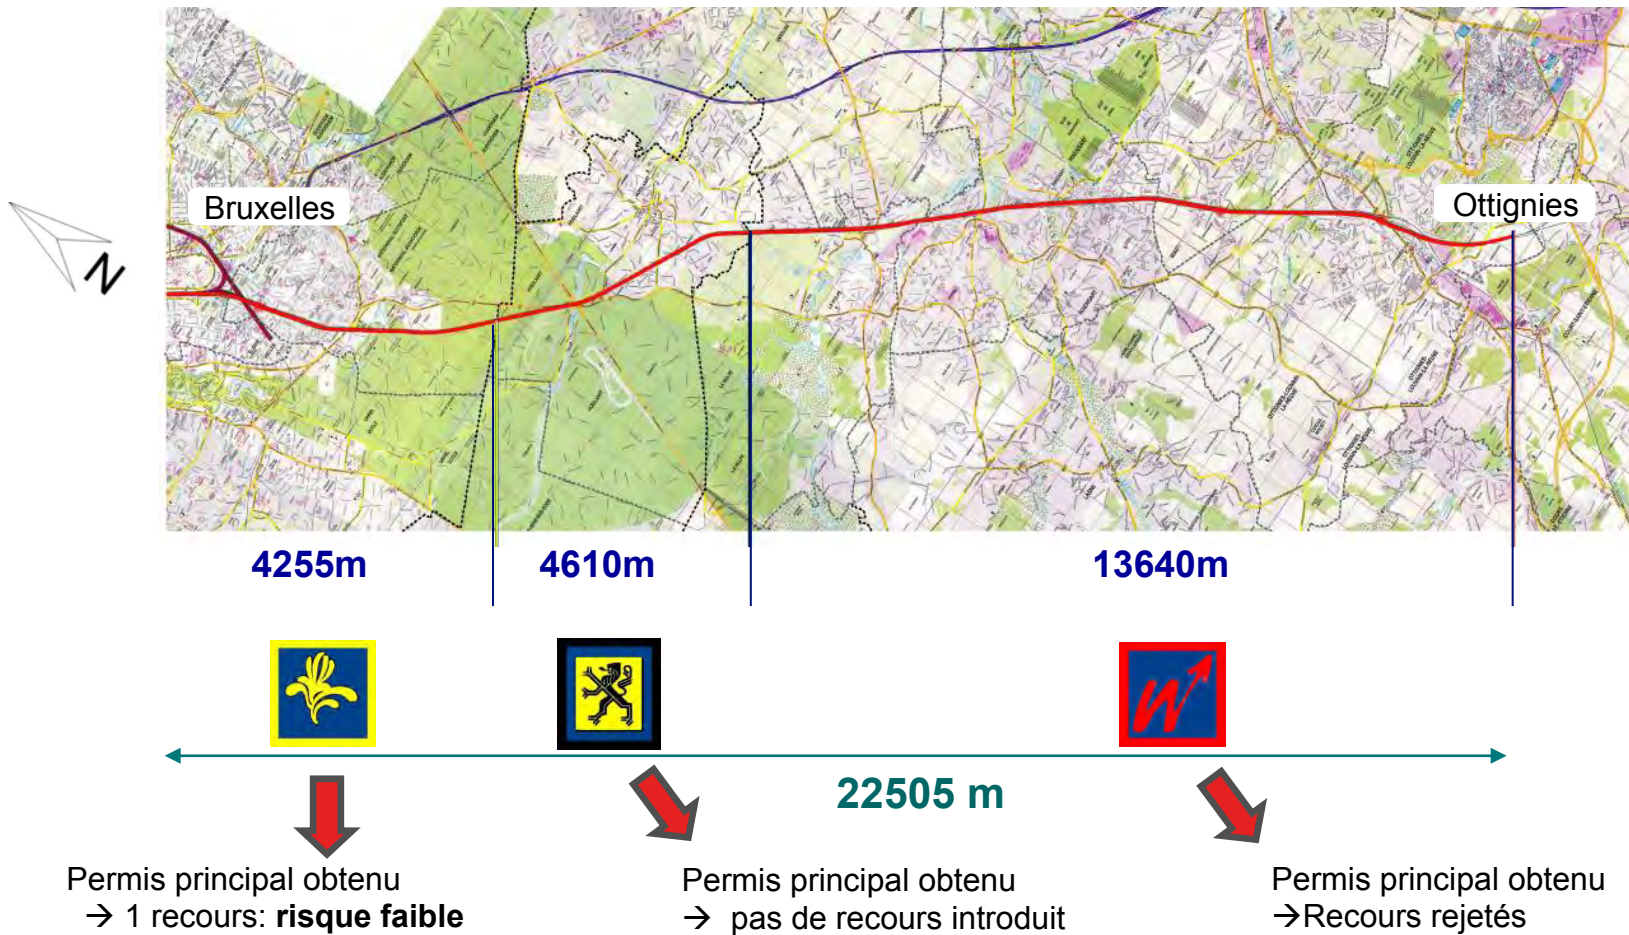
N

Bruxelles

Ottignies

4255m

4610m

13640m

22505 m

Permis principal obtenu
→ 1 recours: **risque faible**

Permis principal obtenu
→ pas de recours introduit

Permis principal obtenu
→Recours rejetés